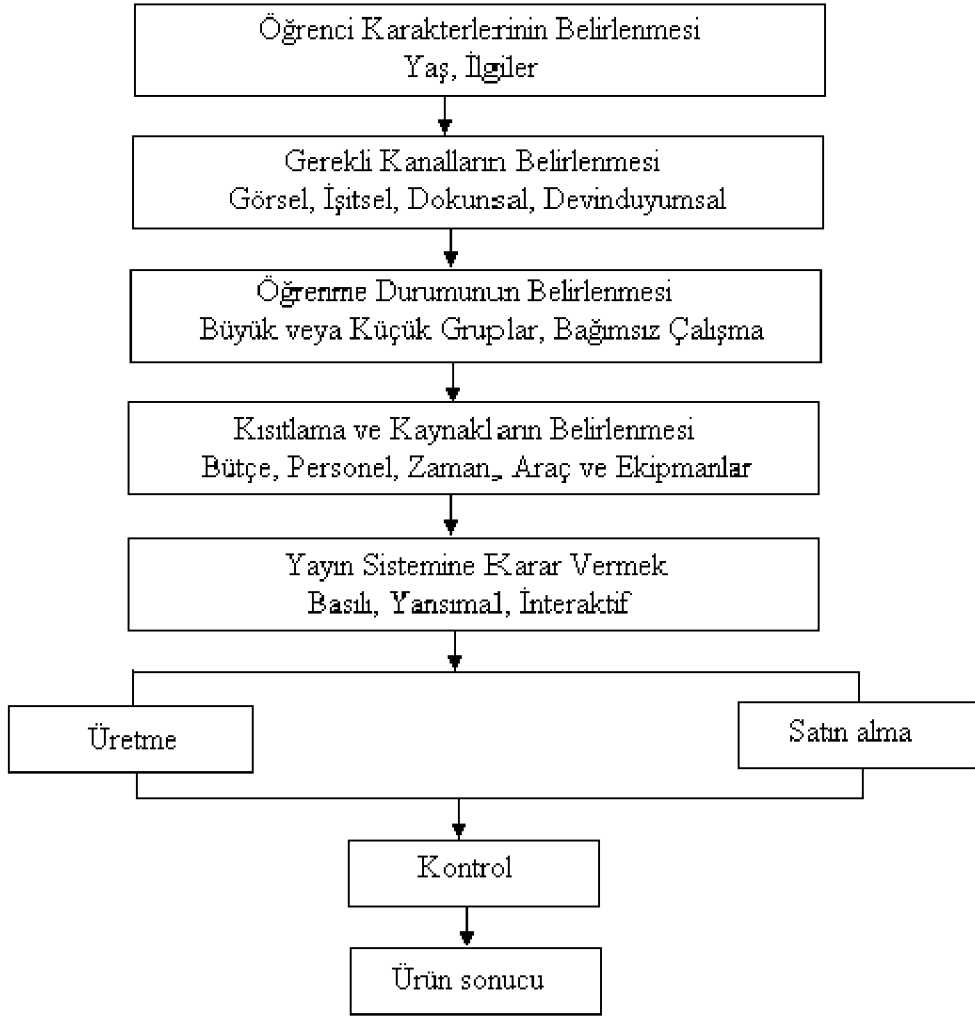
Öğrenci Karakterlerinin Belirlenmesi
Yaş, İlgiler

Gerekli Kanalların Belirlenmesi
Görsel, İşitsel, Dokunsal, Devinduyumsal

Öğrenme Durumunun Belirlenmesi
Büyük veya Küçük Gruplar, Bağımsız Çalışma

Kısıtlama ve Kaynakların Belirlenmesi
Bütçe, Personel, Zaman, Araç ve Ekipmanlar

Yayın Sistemine Karar Vermek
Basılı, Yansımal, İnteraktif

Üretme

Satın alma

Kontrol

Ürün sonucu